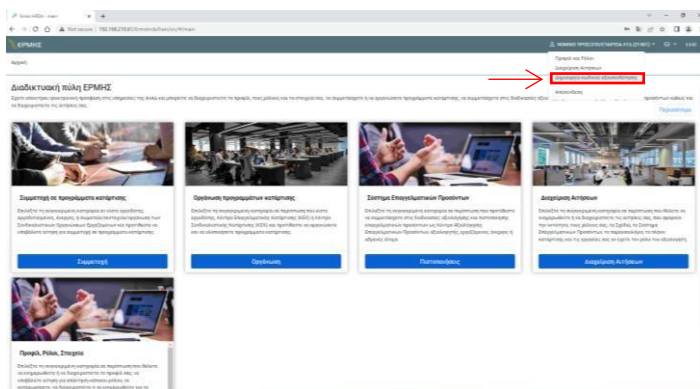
Portal ΕΡΜΗΣ - main

Not secure | 192.168.210.81/Ermis/IndexSwitcher/Main

ΕΡΜΗΣ

ΦΟΡΕΑΣ ΠΙΣΤΟΠΟΙΗΜΕΝΟΣ ΑΠΟ ΕΟΠΠΕΠ

Αρχική

Διαδικτυακή πύλη ΕΡΜΗΣ

Προφίλ και Ρόλοι
Διαχείριση Αιτήσεων
Δημιουργία κωδικού αξιολογητή
Αποσύνδεση

Περισσότερα

Συμμετοχή σε προγράμματα κατάρτισης

Συμμετοχή

Οργάνωση προγραμμάτων κατάρτισης

Οργάνωση

Σύστημα Επαγγελματικών Προσόντων

Πιστοποιήσεις

Διαχείριση Αιτήσεων

Διαχείριση Αιτήσεων

Προφίλ, Ρόλοι, Στοιχεία